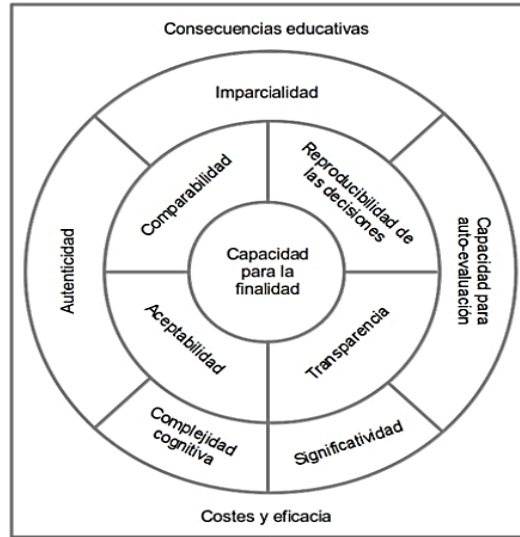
Consecuencias educativas

Imparcialidad

Autenticidad

Capacidad para auto-evaluación

Comparabilidad

Reproducibilidad de las decisiones

Capacidad para la finalidad

Aceptabilidad

Transparencia

Complejidad cognitiva

Significatividad

Costes y eficacia